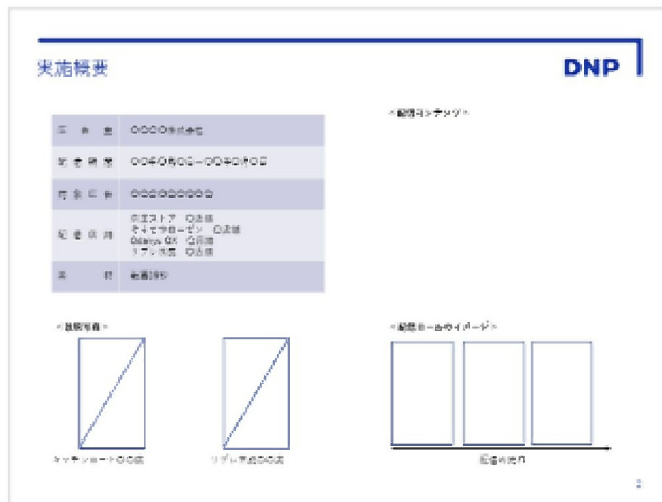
実施概要

DNP

| 企 画 者 | ○○○○株式会社 |
|---|---|
| 配 信 期 間 | ○○年○月○日～○○年○月○日 |
| 対 象 店 舗 | ○○○○○○○○○店 |
| 配 信 店 舗 | ○○ストア ○店舗 / ナチュラルローソン ○店舗 / Odakyu OX ○店舗 / リブレ京成 ○店舗 |
| 素 材 | 動画15秒 |

＜配信コンテンツ＞

＜設置写真＞

ナチュラルローソン○○店

リブレ京成○○店

＜配信ロールのイメージ＞

配信の流れ

2